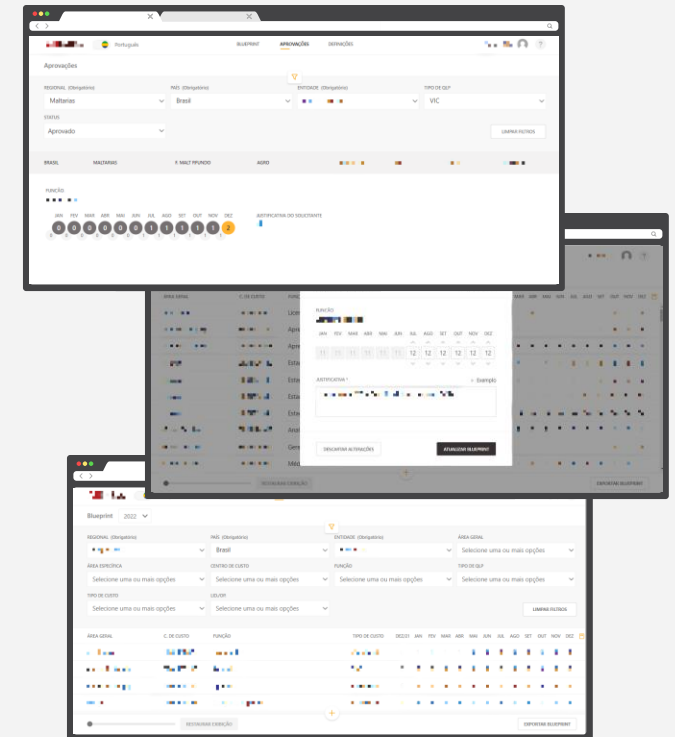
Português

BLUEPRINT APROVAÇÕES DEFINIÇÕES

Aprovações

REGIONAL (Obrigatório)
Maltarias

PAÍS (Obrigatório)
Brasil

ENTIDADE (Obrigatório)

TIPO DE QLP
VIC

STATUS
Aprovado

LIMPAR FILTROS

BRASIL MALTARIAS F. MALT FIPUNDO AGRO

FUNÇÃO

JAN FEV MAR ABR MAI JUN JUL AGO SET OUT NOV DEZ
0 0 0 0 0 0 1 1 1 1 1 2

JUSTIFICATIVA DO SOLICITANTE

ÁREA GERAL C. DE CUSTO FUNÇ

FUNÇÃO

JAN FEV MAR ABR MAI JUN JUL AGO SET OUT NOV DEZ
11 11 11 11 11 11 12 12 12 12 12 12

JUSTIFICATIVA *
Exemplo

DESCARTAR ALTERAÇÕES
ATUALIZAR BLUEPRINT

RESTAURAR EDIÇÃO
EXPORTAR BLUEPRINT

Blueprint 2022

REGIONAL (Obrigatório)

PAÍS (Obrigatório)
Brasil

ENTIDADE (Obrigatório)

ÁREA GERAL
Selecione uma ou mais opções

ÁREA ESPECÍFICA
Selecione uma ou mais opções

CENTRO DE CUSTO
Selecione uma ou mais opções

FUNÇÃO
Selecione uma ou mais opções

TIPO DE QLP
Selecione uma ou mais opções

TIPO DE CUSTO
Selecione uma ou mais opções

UD/TEP
Selecione uma ou mais opções

LIMPAR FILTROS

ÁREA GERAL C. DE CUSTO FUNÇÃO TIPO DE CUSTO DEZ/21 JAN FEV MAR ABR MAI JUN JUL AGO SET OUT NOV DEZ

RESTAURAR EDIÇÃO
EXPORTAR BLUEPRINT